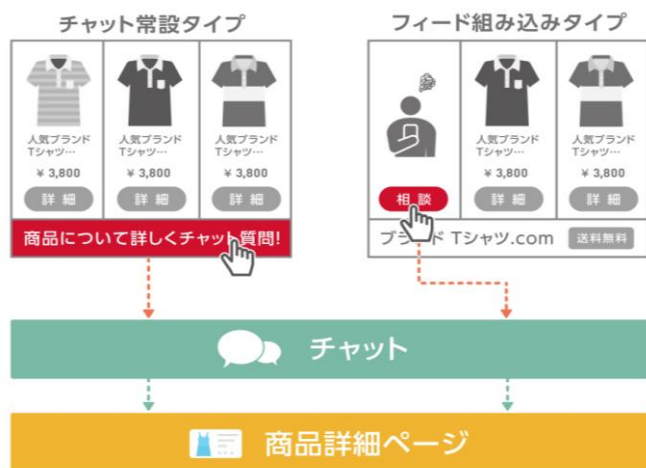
チャット常設タイプ

人気ブランド
Tシャツ…
¥ 3,800
詳細

人気ブランド
Tシャツ…
¥ 3,800
詳細

人気ブランド
Tシャツ…
¥ 3,800
詳細

商品について詳しくチャット質問!

フィード組み込みタイプ

相談

人気ブランド
Tシャツ…
¥ 3,800
詳細

人気ブランド
Tシャツ…
¥ 3,800
詳細

ブラ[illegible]ド Tシャツ.com
送料無料

チャット

商品詳細ページ